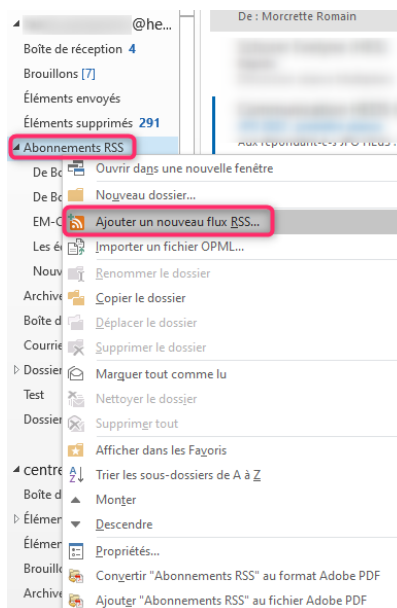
@he...
Boîte de réception 4
Brouillons [7]
Éléments envoyés
Éléments supprimés 291
Abonnements RSS
De Bo
De Bo
EM-C
Les é
Nouv
Archive
Boîte d
Courrie
Dossier
Test
Dossier
centre
Boîte d
Élémen
Élémen
Brouill
Archive

De : Morcrette Romain
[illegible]
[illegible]
Aux répondant-e-s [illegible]

Ouvrir dans une nouvelle fenêtre
Nouveau dossier...
Ajouter un nouveau flux RSS...
Importer un fichier OPML...
Renommer le dossier
Copier le dossier
Déplacer le dossier
Supprimer le dossier
Marquer tout comme lu
Nettoyer le dossier
Supprimer tout
Afficher dans les Favoris
Trier les sous-dossiers de A à Z
Monter
Descendre
Propriétés...
Convertir "Abonnements RSS" au format Adobe PDF
Ajouter "Abonnements RSS" au fichier Adobe PDF